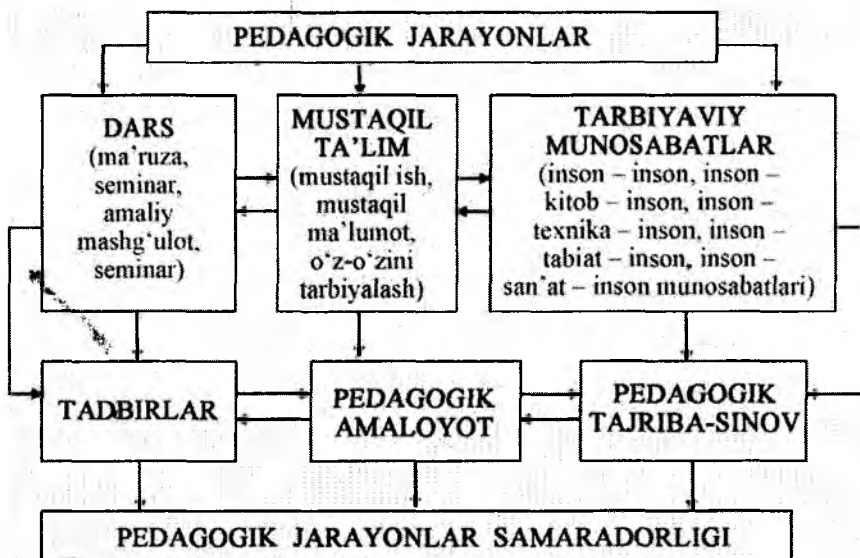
PEDAGOGIK JARAYONLAR

DARS (ma'ruza, seminar, amaliy mashg'ulot, seminar)

MUSTAQIL TA'LIM (mustaqil ish, mustaqil ma'lumot, o'z-o'zini tarbiyalash)

TARBIYAVIY MUNOSABATLAR (inson – inson, inson – kitob – inson, inson – texnika – inson, inson – tabiat – inson, inson – san'at – inson munosabatlari)

TADBIRLAR

PEDAGOGIK AMALOYOT

PEDAGOGIK TAJRIBA-SINOV

PEDAGOGIK JARAYONLAR SAMARADORLIGI